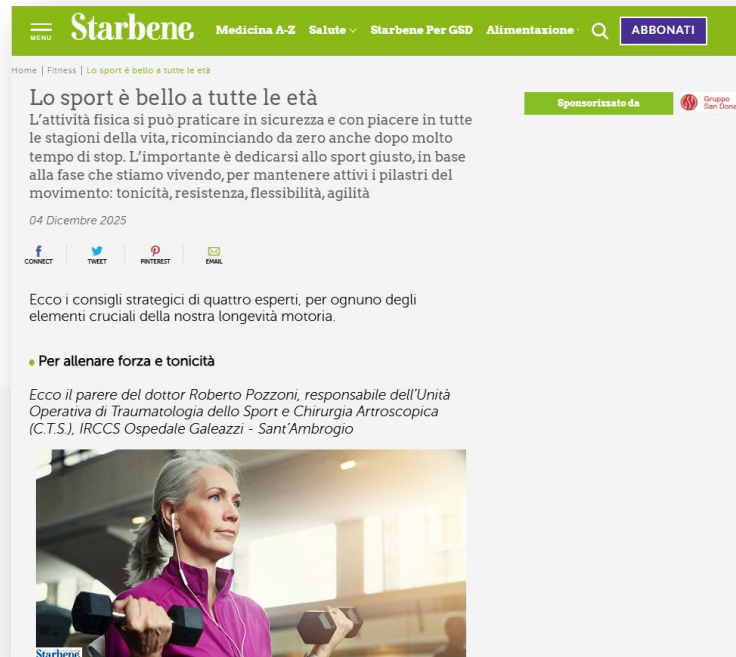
MENU Starbene Medicina A-Z Salute Starbene Per GSD Alimentazione ABBONATI

Home | Fitness | Lo sport è bello a tutte le età

Lo sport è bello a tutte le età

L'attività fisica si può praticare in sicurezza e con piacere in tutte le stagioni della vita, ricominciando da zero anche dopo molto tempo di stop. L'importante è dedicarsi allo sport giusto, in base alla fase che stiamo vivendo, per mantenere attivi i pilastri del movimento: tonicità, resistenza, flessibilità, agilità

04 Dicembre 2025

CONNECT TWEET PINTEREST EMAIL

Sponsorizzato da Gruppo San Dona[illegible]

Ecco i consigli strategici di quattro esperti, per ognuno degli elementi cruciali della nostra longevità motoria.

Per allenare forza e tonicità

Ecco il parere del dottor Roberto Pozzoni, responsabile dell'Unità Operativa di Traumatologia dello Sport e Chirurgia Artroscopica (C.T.S.), IRCCS Ospedale Galeazzi - Sant'Ambrogio

Starbene